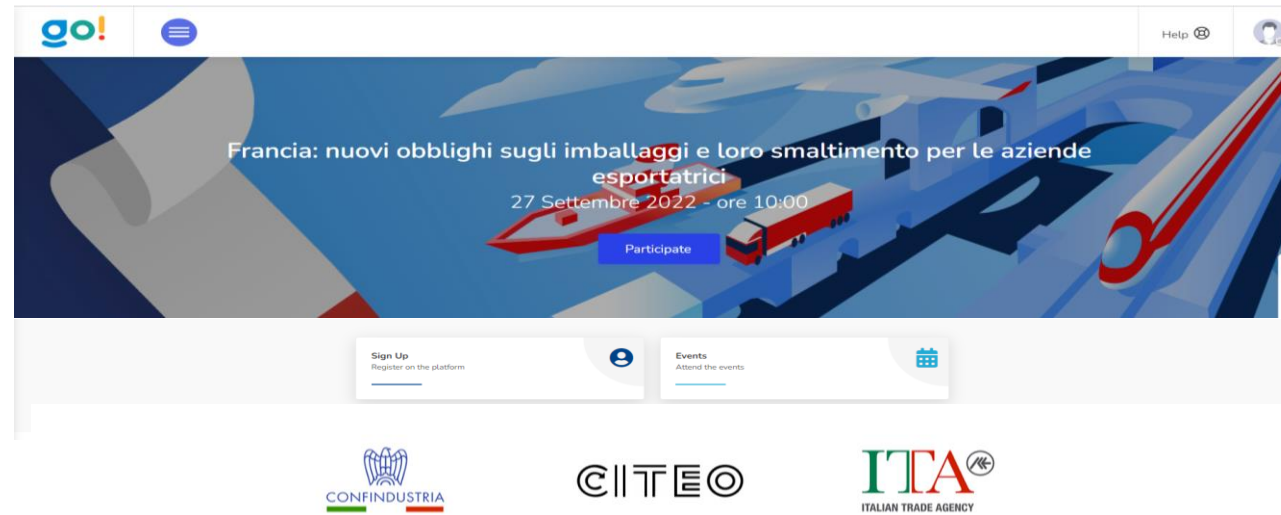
go!

Help

Francia: nuovi obblighi sugli imballaggi e loro smaltimento per le aziende esportatrici
27 Settembre 2022 - ore 10:00

Participate

Sign Up
Register on the platform

Events
Attend the events

CONFINDUSTRIA

CITEO

ITA
ITALIAN TRADE AGENCY